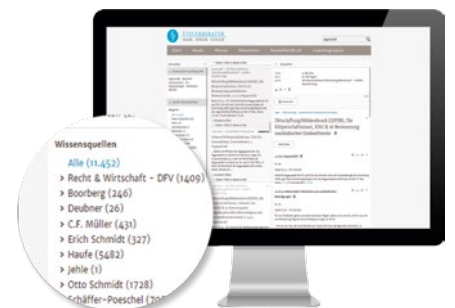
Wissensquellen
Alle (11.452)
> Recht & Wirtschaft - DFV (1409)
> Boorberg (246)
> Deubner (26)
> C.F. Müller (431)
> Erich Schmidt (327)
> Haufe (5482)
> Jehle (1)
> Otto Schmidt (1728)
> Schäffer-Poeschel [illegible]